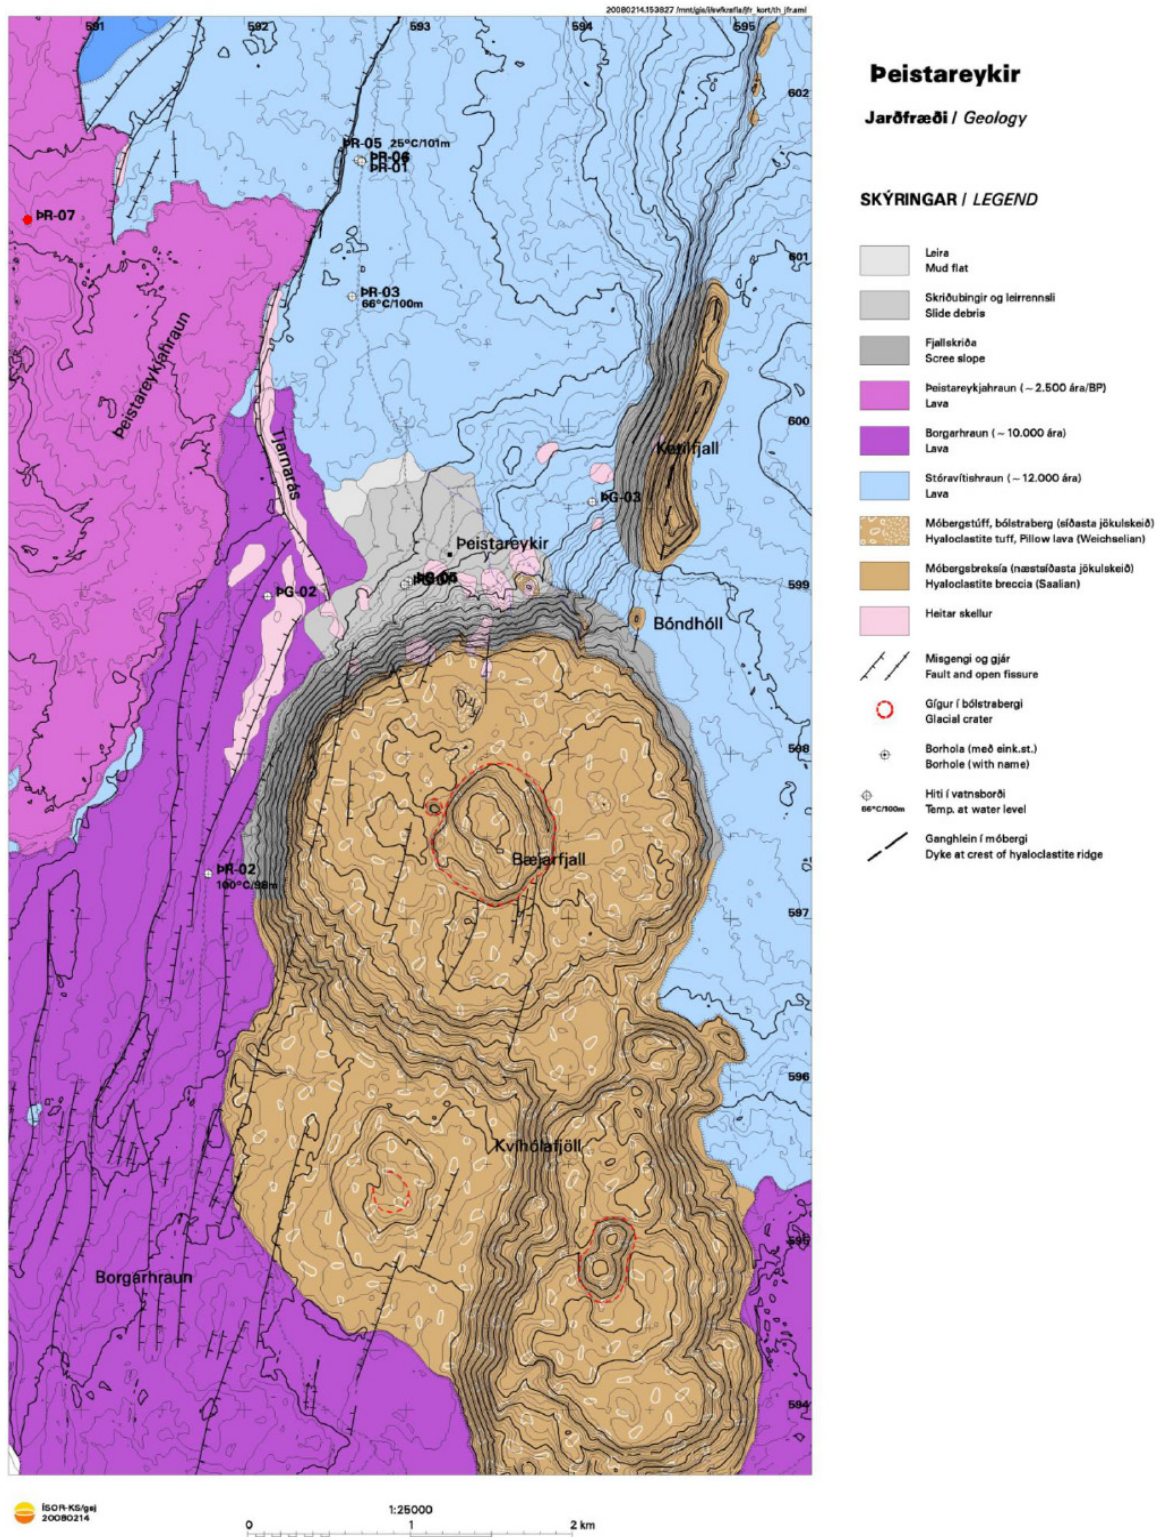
20080214.153827 /mnt/gis/ilevkrafla/jfr_kort/th_jfr.aml

591 592 593 594 595

602
601
600
599
598
597
596
595
594

ÞR-05 25°C/101m
ÞR-06
ÞR-01
ÞR-07
ÞR-03
66°C/100m
Þeistareykjahraun
Tjarnarás
Ketilfjall
ÞG-03
Þeistareykir
ÞG-02
ÞG-05
Bóndhóll
ÞR-02
100°C/96m
Bæjarfjall
Kvíhólafjöll
Borgarhraun

Þeistareykir

Jarðfræði / Geology

SKÝRINGAR / LEGEND

Leira
Mud flat

Skriðubingir og leirrennsli
Slide debris

Fjallskriða
Scree slope

Þeistareykjahraun (~2.500 ára/BP)
Lava

Borgarhraun (~10.000 ára)
Lava

Stóravítishraun (~12.000 ára)
Lava

Móbergstúff, bólstraberg (síðasta jökulskeið)
Hyaloclastite tuff, Pillow lava (Weichselian)

Móbergsbreksía (næstsíðasta jökulskeið)
Hyaloclastite breccia (Saalian)

Heitar skellur

Misgengi og gjár
Fault and open fissure

Gígur í bólstrabergi
Glacial crater

Borhola (með eink.st.)
Borhole (with name)

Hiti í vatnsborði
Temp. at water level
66°C/100m

Ganghlein í móbergi
Dyke at crest of hyaloclastite ridge

ÍSOR-KS/gaj
20080214

1:25000
0 1 2 km